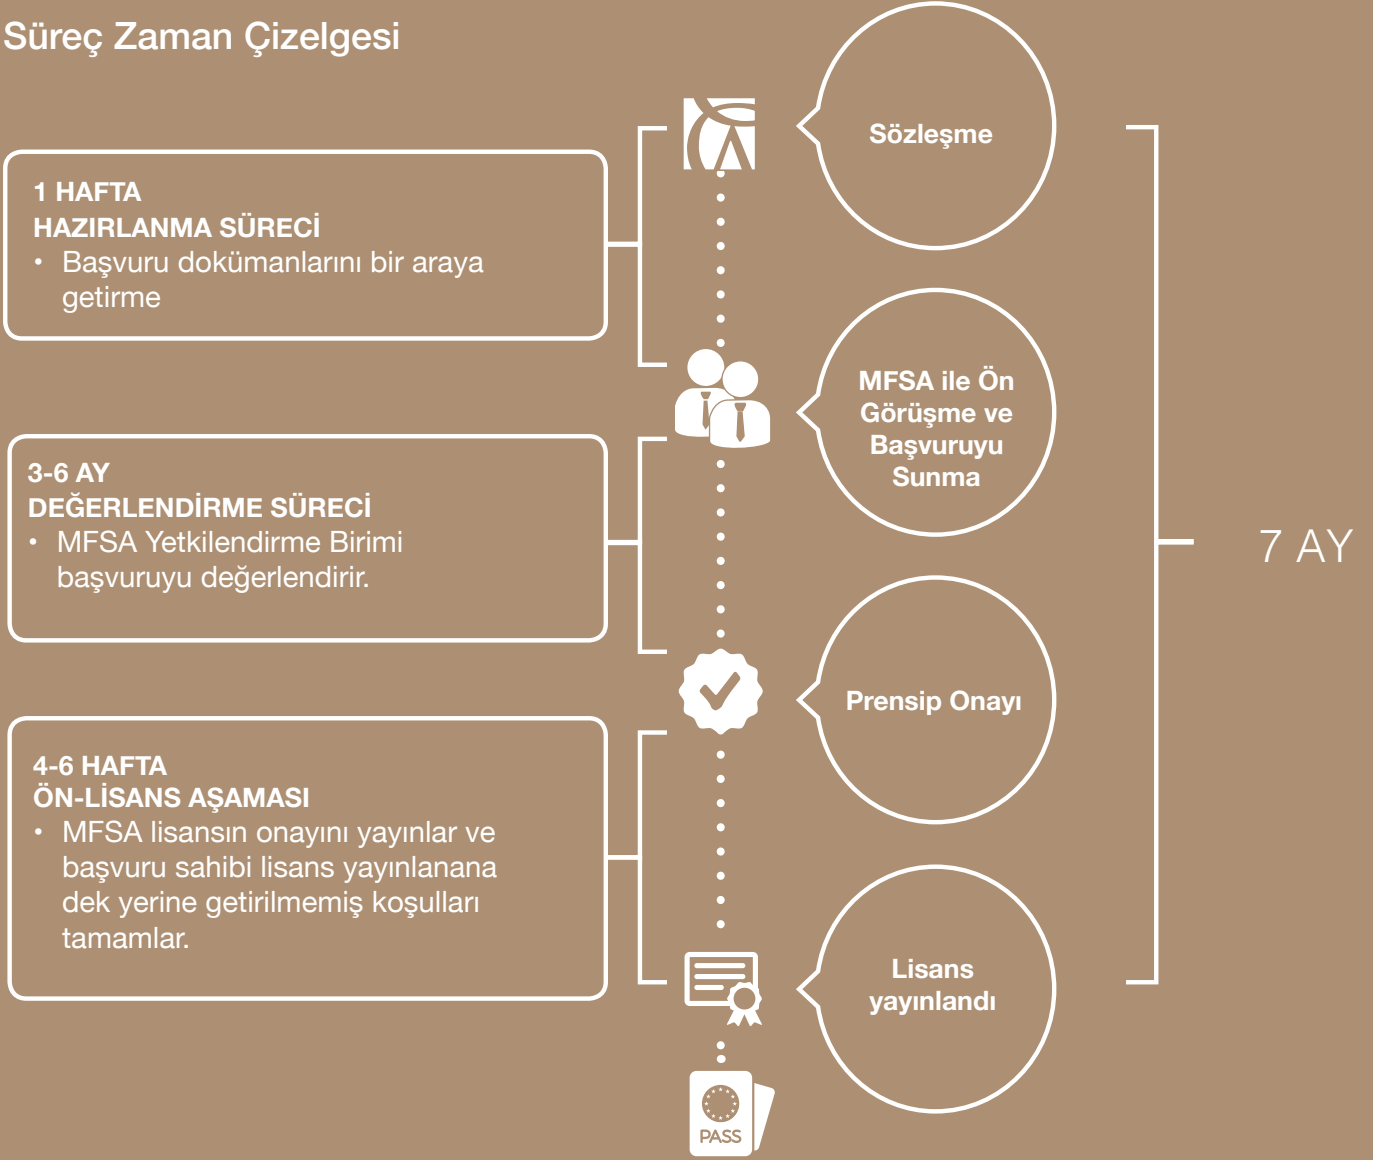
Süreç Zaman Çizelgesi

1 HAFTA
HAZIRLANMA SÜRECİ
• Başvuru dokümanlarını bir araya getirme

3-6 AY
DEĞERLENDİRME SÜRECİ
• MFSA Yetkilendirme Birimi başvuruyu değerlendirir.

4-6 HAFTA
ÖN-LİSANS AŞAMASI
• MFSA lisansın onayını yayınlar ve başvuru sahibi lisans yayınlanana dek yerine getirilmemiş koşulları tamamlar.

Sözleşme

MFSA ile Ön Görüşme ve Başvuruyu Sunma

Prensip Onayı

Lisans yayınlandı

7 AY

PASS